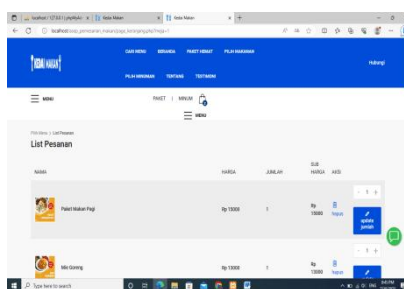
localhost / 127.0.0.1 | phpMyAdmin × | Kedai Makan × | Kedai Makan ×

localhost/sasp_pemesanan_makan/page_keranjang.php?regp=1

[KEDAI MAKAN]

CARI MENU BERANDA PAKET HEMAT PILIH MAKANAN

PILIH MINUMAN TENTANG TESTIMONI

Hubungi

MENU

PAKET | MINUM

MENU

Pilih Menu > List Pesanan

List Pesanan

| NAMA | HARGA | JUMLAH | SUB HARGA | AKSI | |
|---|---|---|---|---|---|
| Paket Makan Pagi | Rp 15000 | 1 | Rp 15000 | hapus | - 1 + update jumlah |
| Mie Goreng | Rp 13000 | 1 | Rp 13000 | hapus | |

Type here to search